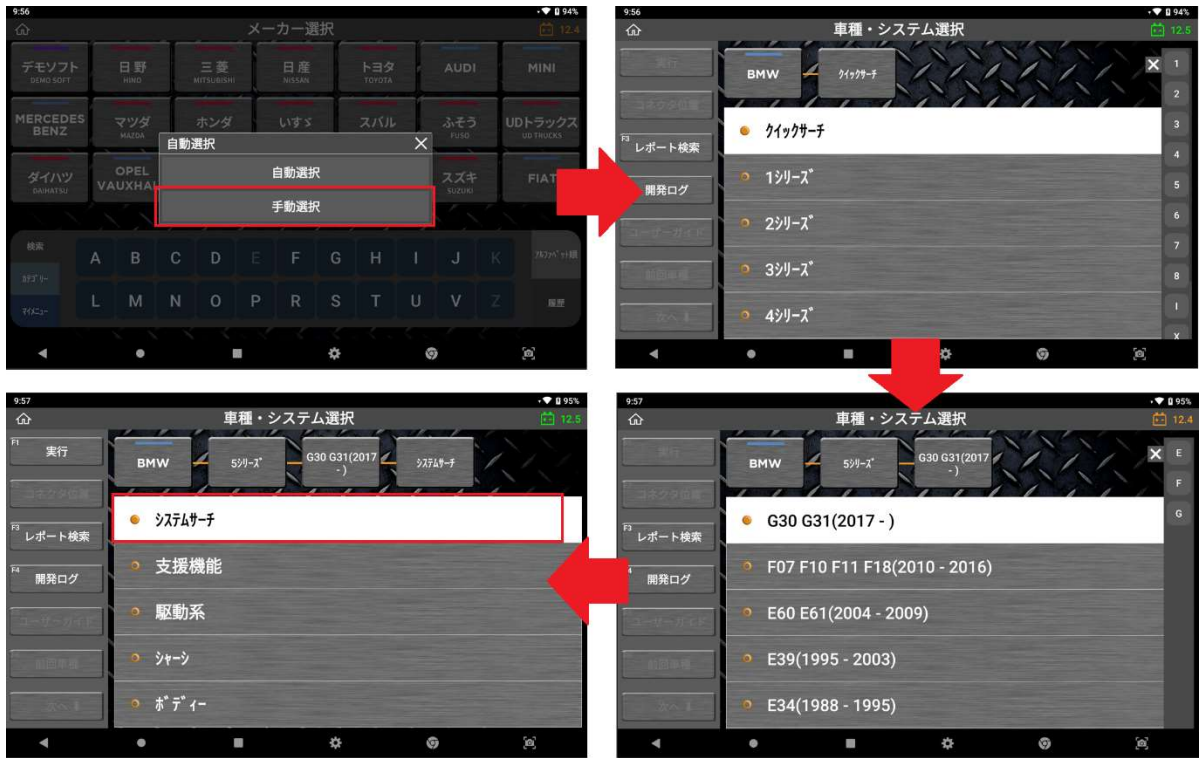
9:56 94%
メーカー選択
12.4
デモソフト DEMO SOFT
日野 HINO
三菱 MITSUBISHI
日産 NISSAN
トヨタ TOYOTA
AUDI
MINI
MERCEDES BENZ
マツダ MAZDA
ホンダ
いすゞ
スバル
ふそう FUSO
UDトラックス UD TRUCKS
ダイハツ DAIHATSU
OPEL VAUXHAL
スズキ SUZUKI
FIAT
自動選択
自動選択
手動選択
検索
カテゴリー
マイメニュー
A B C D E F G H I J K
L M N O P R S T U V Z
アルファベット順
履歴

9:56 94%
車種・システム選択
12.5
実行
コネクタ位置
F3 レポート検索
開発ログ
ユーザーガイド
前回車種
次へ
BMW
クイックサーチ
クイックサーチ
1シリーズ
2シリーズ
3シリーズ
4シリーズ
1 2 3 4 5 6 7 8 I X

9:57 95%
車種・システム選択
12.4
実行
コネクタ位置
F3 レポート検索
開発ログ
ユーザーガイド
前回車種
次へ
BMW
5シリーズ
G30 G31(2017 - )
E F G
G30 G31(2017 - )
F07 F10 F11 F18(2010 - 2016)
E60 E61(2004 - 2009)
E39(1995 - 2003)
E34(1988 - 1995)

9:57 95%
車種・システム選択
12.5
F1 実行
コネクタ位置
F3 レポート検索
F4 開発ログ
ユーザーガイド
前回車種
次へ
BMW
5シリーズ
G30 G31(2017 - )
システムサーチ
システムサーチ
支援機能
駆動系
シャーシ
ボディー